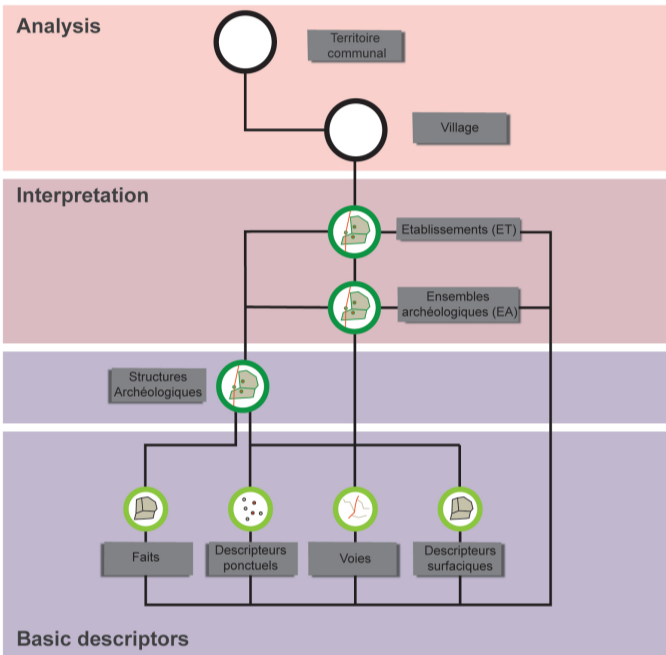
Analysis

Territoire communal

Village

Interpretation

Etablissements (ET)

Ensembles archéologiques (EA)

Structures Archéologiques

Faits

Descripteurs ponctuels

Voies

Descripteurs surfaciques

Basic descriptors